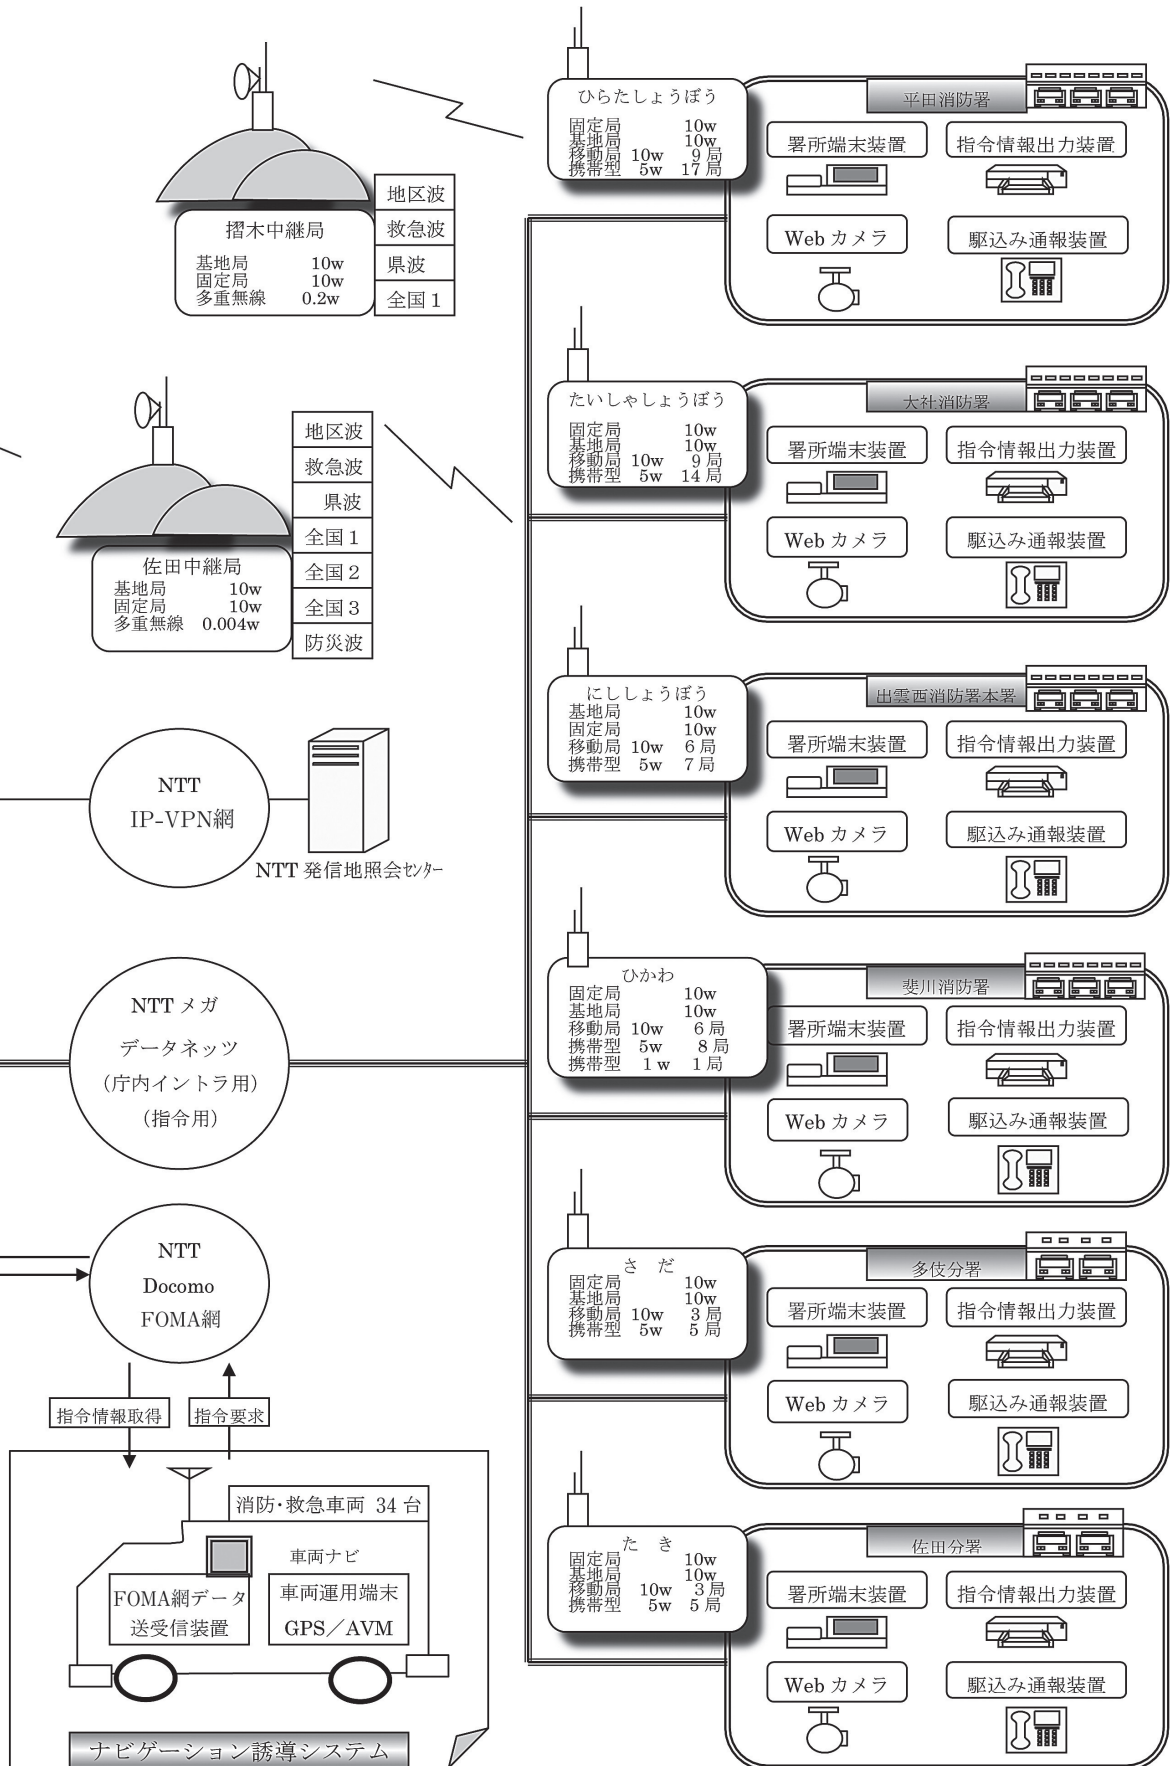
摺木中継局
基地局 10w
固定局 10w
多重無線 0.2w

地区波
救急波
県波
全国 1

佐田中継局
基地局 10w
固定局 10w
多重無線 0.004w

地区波
救急波
県波
全国 1
全国 2
全国 3
防災波

NTT
IP-VPN網

NTT 発信地照会センター

NTT メガ
データネッツ
(庁内イントラ用)
(指令用)

NTT
Docomo
FOMA網

指令情報取得
指令要求

消防・救急車両 34 台
車両ナビ
FOMA網データ送受信装置
車両運用端末
GPS/AVM

ナビゲーション誘導システム

ひらたしょうぼう
固定局 10w
基地局 10w
移動局 10w 9 局
携帯型 5w 17 局

平田消防署
署所端末装置
指令情報出力装置
Web カメラ
駆込み通報装置

たいしゃしょうぼう
固定局 10w
基地局 10w
移動局 10w 9 局
携帯型 5w 14 局

大社消防署
署所端末装置
指令情報出力装置
Web カメラ
駆込み通報装置

にししょうぼう
基地局 10w
固定局 10w
移動局 10w 6 局
携帯型 5w 7 局

出雲西消防署本署
署所端末装置
指令情報出力装置
Web カメラ
駆込み通報装置

ひかわ
固定局 10w
基地局 10w
移動局 10w 6 局
携帯型 5w 8 局
携帯型 1 w 1 局

斐川消防署
署所端末装置
指令情報出力装置
Web カメラ
駆込み通報装置

さ だ
固定局 10w
基地局 10w
移動局 10w 3 局
携帯型 5w 5 局

多伎分署
署所端末装置
指令情報出力装置
Web カメラ
駆込み通報装置

た き
固定局 10w
基地局 10w
移動局 10w 3 局
携帯型 5w 5 局

佐田分署
署所端末装置
指令情報出力装置
Web カメラ
駆込み通報装置